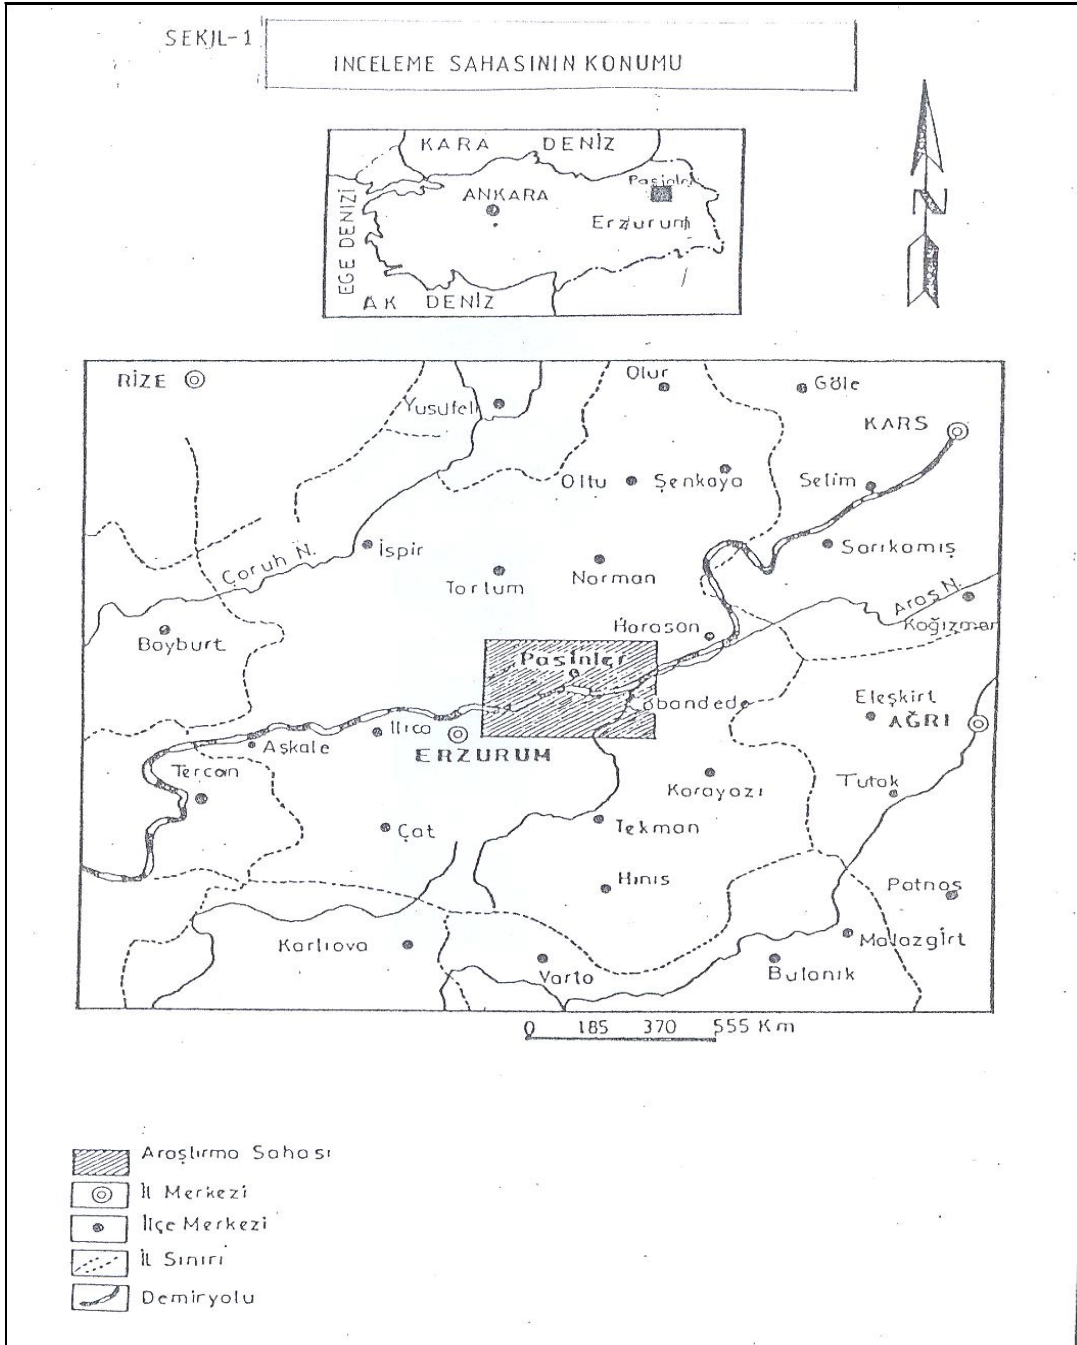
SEKJL-1

INCELEME SAHASININ KONUMU

KARA DENİZ
EGE DENİZİ
ANKARA
Pasinler
Erzurum
AK DENİZ

N

RİZE
Yusufeli
Olur
Göle
KARS
Oltu
Şenkaya
Selim
Çoruh N.
İspir
Sarıkamış
Tortum
Norman
Aras N.
Kağızman
Boyburt
Horason
Pasinler
Köprüköy
Eleşkirt
Ilıca
AĞRI
Aşkale
ERZURUM
Tercan
Karayazı
Tutak
Çat
Tekman
Hınıs
Patnos
Karlıova
Malazgirt
Varto
Bulanık

0 185 370 555 Km

Araştırma Sahası
İl Merkezi
İlçe Merkezi
İl Sınırı
Demiryolu